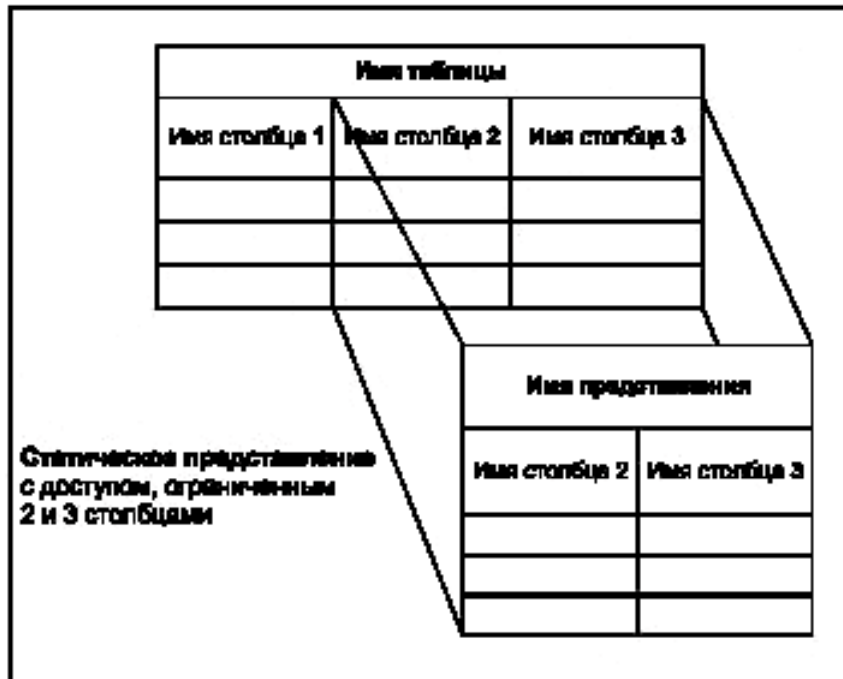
| Имя таблицы | | |
|---|---|---|
| Имя столбца 1 | Имя столбца 2 | Имя столбца 3 |
| | | |
| | | |
| | | |

| Имя представления | |
|---|---|
| Имя столбца 2 | Имя столбца 3 |
| | |
| | |
| | |

Статическое представление с доступом, ограниченным 2 и 3 столбцами